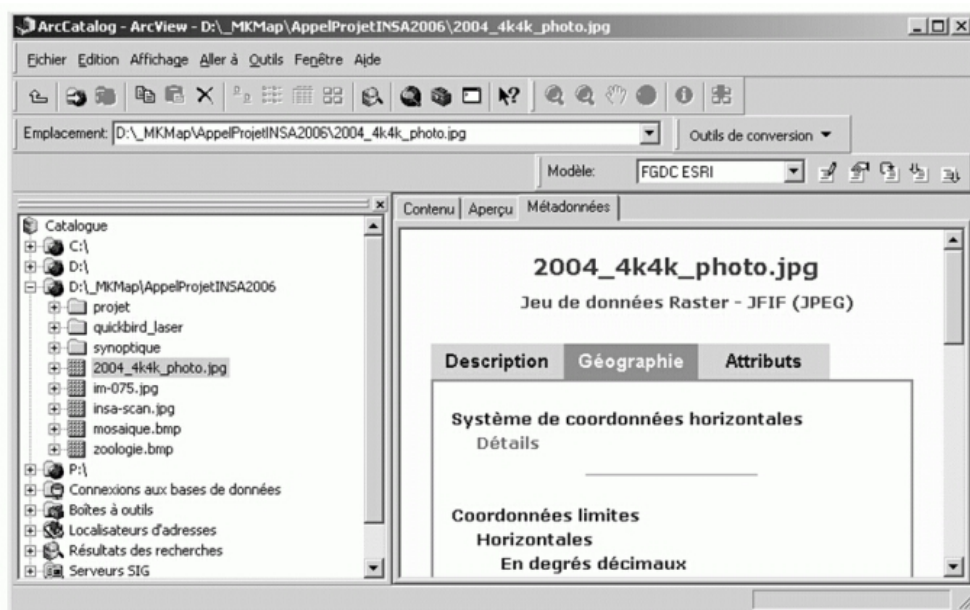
ArcCatalog - ArcView - D:\_MKMap\AppelProjetINSA2006\2004_4k4k_photo.jpg

Fichier Edition Affichage Aller à Outils Fenêtre Aide

Emplacement: D:\_MKMap\AppelProjetINSA2006\2004_4k4k_photo.jpg

Outils de conversion

Modèle: FGDC ESRI

Catalogue
C:\
D:\
D:\_MKMap\AppelProjetINSA2006
projet
quickbird_laser
synoptique
2004_4k4k_photo.jpg
im-075.jpg
insa-scan.jpg
mosaique.bmp
zoologie.bmp
P:\
Connexions aux bases de données
Boîtes à outils
Localisateurs d'adresses
Résultats des recherches
Serveurs SIG

Contenu | Aperçu | Métadonnées

2004_4k4k_photo.jpg

Jeu de données Raster - JFIF (JPEG)

Description | Géographie | Attributs

Système de coordonnées horizontales
Détails

Coordonnées limites
Horizontales
En degrés décimaux